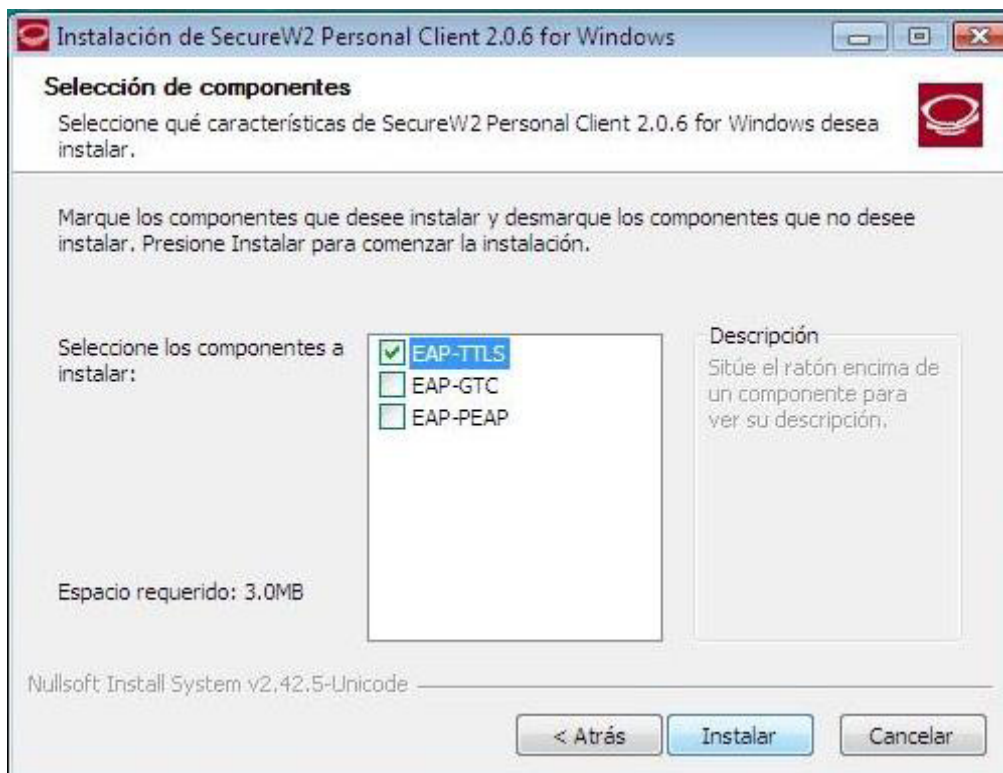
Instalación de SecureW2 Personal Client 2.0.6 for Windows

Selección de componentes

Seleccione qué características de SecureW2 Personal Client 2.0.6 for Windows desea instalar.

Marque los componentes que desee instalar y desmarque los componentes que no desee instalar. Presione Instalar para comenzar la instalación.

Seleccione los componentes a instalar:

EAP-TTLS
EAP-GTC
EAP-PEAP

Descripción
Sitúe el ratón encima de un componente para ver su descripción.

Espacio requerido: 3.0MB

Nullsoft Install System v2.42.5-Unicode

< Atrás
Instalar
Cancelar